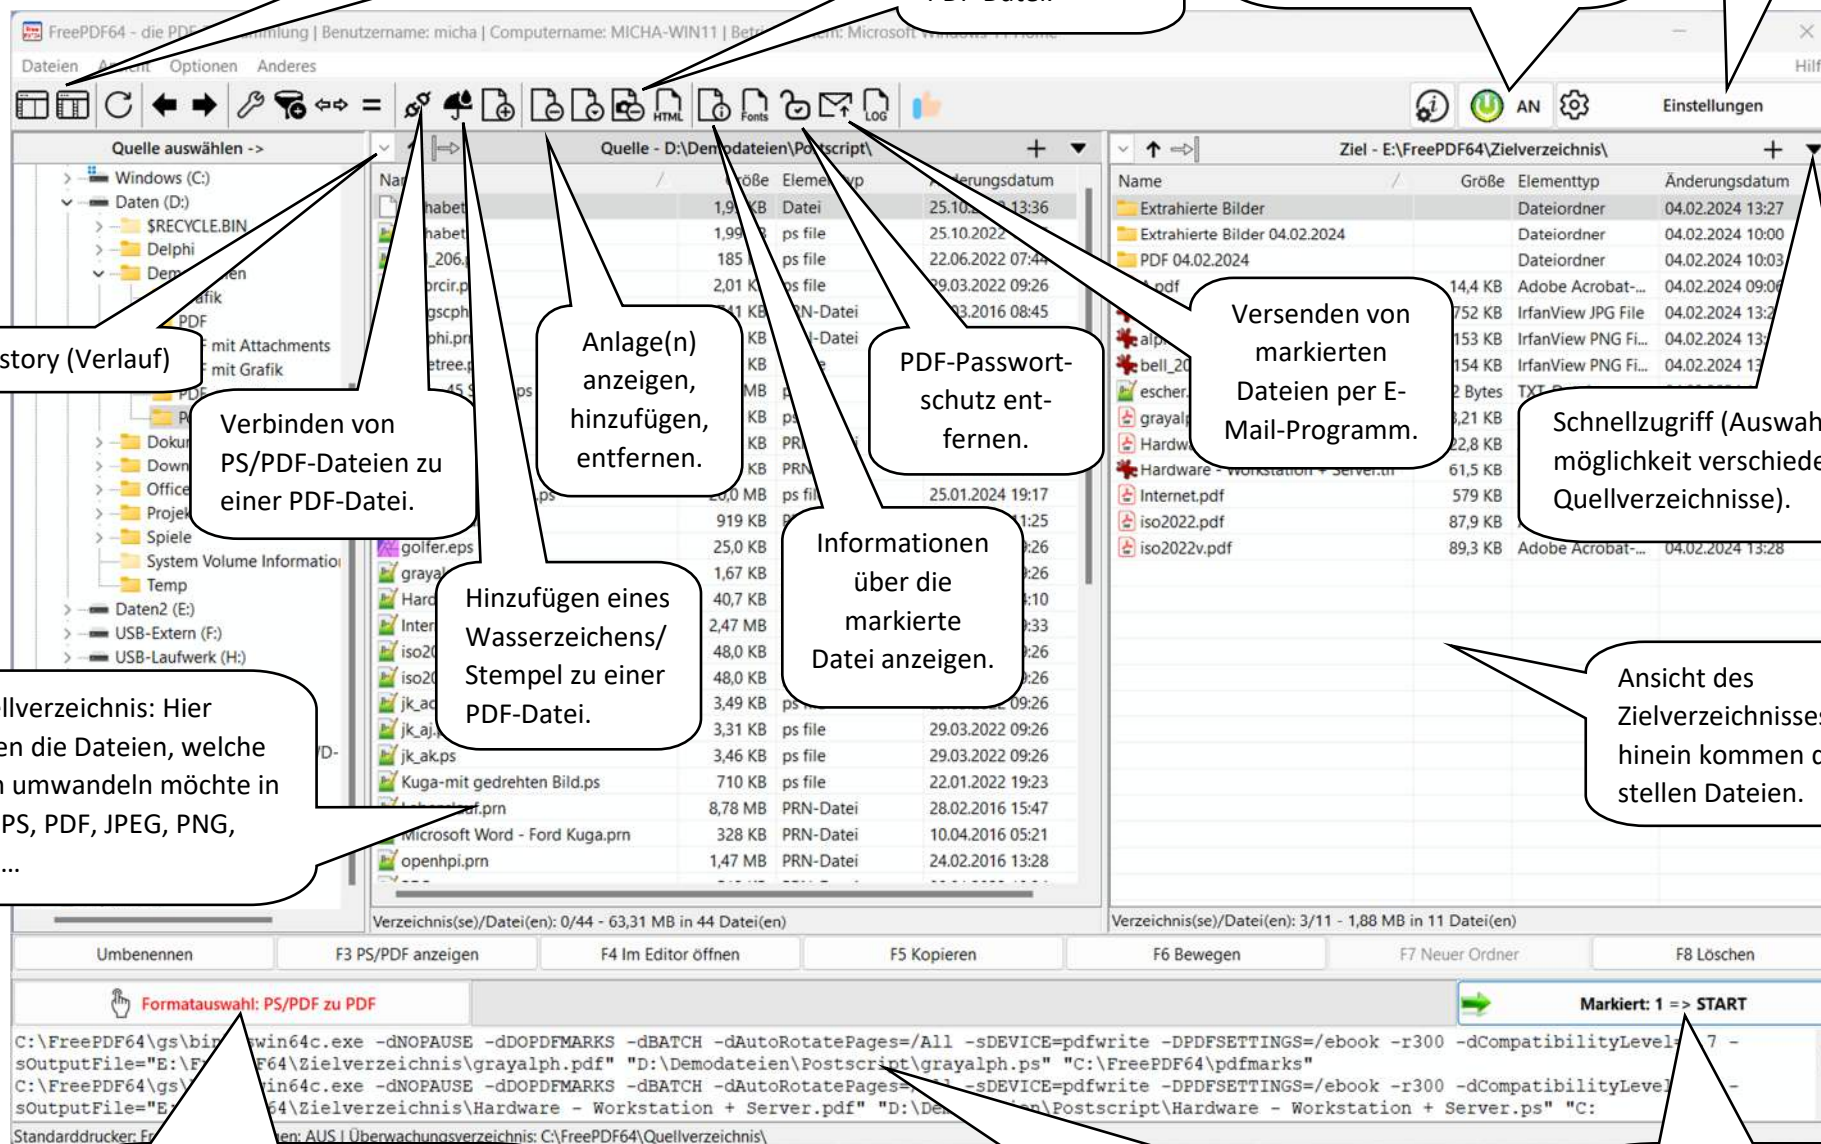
PDF-Datei.

FreePDF64 - die PDF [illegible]mlung | Benutzername: micha | Computername: MICHA-WIN11 | Betr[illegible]em: Microsoft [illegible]

Dateien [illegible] Optionen Anderes

Hilf

AN

Einstellungen

Quelle auswählen ->

Quelle - D:\Demodateien\Postscript\

Ziel - E:\FreePDF64\Zielverzeichnis\

Windows (C:)
Daten (D:)
$RECYCLE.BIN
Delphi
Dem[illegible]en
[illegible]afik
PDF
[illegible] mit Attachments
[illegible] mit Grafik
PDF
Doku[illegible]
Down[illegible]
Office
Projek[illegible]
Spiele
System Volume Informatio
Temp
Daten2 (E:)
USB-Extern (F:)
USB-Laufwerk (H:)

| Name | Größe | Elementtyp | Änderungsdatum |
|---|---|---|---|
| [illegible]habet | 1,9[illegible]KB | Datei | 25.10.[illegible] 13:36 |
| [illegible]habet | 1,99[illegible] | ps file | 25.10.2022 |
| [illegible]_206.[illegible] | 185 | ps file | 22.06.2022 07:4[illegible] |
| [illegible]rcir.p | 2,01 K | ps file | 29.03.2022 09:26 |
| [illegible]gsch | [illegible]41 KB | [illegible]RN-Datei | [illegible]3.2016 08:45 |
| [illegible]phi.pr | KB | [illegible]-Datei | |
| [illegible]etree.p | KB | | |
| | 20,0 MB | ps fil | 25.01.2024 19:17 |
| | 919 KB | | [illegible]1:25 |
| golfer.eps | 25,0 KB | | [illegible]:26 |
| grayal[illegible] | 1,67 KB | | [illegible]:26 |
| Hard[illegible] | 40,7 KB | | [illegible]:10 |
| Inter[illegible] | 2,47 MB | | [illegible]:33 |
| iso20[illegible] | 48,0 KB | | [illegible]:26 |
| iso20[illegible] | 48,0 KB | | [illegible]:26 |
| jk_ac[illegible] | 3,49 KB | ps | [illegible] 09:26 |
| jk_aj.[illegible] | 3,31 KB | ps file | 29.03.2022 09:26 |
| jk_ak.ps | 3,46 KB | ps file | 29.03.2022 09:26 |
| Kuga-mit gedrehten Bild.ps | 710 KB | ps file | 22.01.2022 19:23 |
| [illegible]f.prn | 8,78 MB | PRN-Datei | 28.02.2016 15:47 |
| Microsoft Word - Ford Kuga.prn | 328 KB | PRN-Datei | 10.04.2016 05:21 |
| openhpi.prn | 1,47 MB | PRN-Datei | 24.02.2016 13:28 |

| Name | Größe | Elementtyp | Änderungsdatum |
|---|---|---|---|
| Extrahierte Bilder | | Dateiordner | 04.02.2024 13:27 |
| Extrahierte Bilder 04.02.2024 | | Dateiordner | 04.02.2024 10:00 |
| PDF 04.02.2024 | | Dateiordner | 04.02.2024 10:03 |
| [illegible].pdf | 14,4 KB | Adobe Acrobat-... | 04.02.2024 09:0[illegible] |
| alp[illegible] | 752 KB | IrfanView JPG File | 04.02.2024 13:2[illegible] |
| | 153 KB | IrfanView PNG Fi... | 04.02.2024 13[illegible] |
| bell_20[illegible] | 154 KB | IrfanView PNG Fi... | 04.02.2024 13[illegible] |
| escher.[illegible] | 2 Bytes | TXT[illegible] | |
| grayal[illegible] | 3,21 KB | | |
| Hardw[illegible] | 22,8 KB | | |
| Hardware - Workstation + Server.tif | 61,5 KB | | |
| Internet.pdf | 579 KB | | |
| iso2022.pdf | 87,9 KB | | |
| iso2022v.pdf | 89,3 KB | Adobe Acrobat-... | 04.02.2024 13:28 |

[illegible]story (Verlauf)

Verbinden von PS/PDF-Dateien zu einer PDF-Datei.

Anlage(n) anzeigen, hinzufügen, entfernen.

PDF-Passwortschutz entfernen.

Versenden von markierten Dateien per E-Mail-Programm.

Schnellzugriff (Auswah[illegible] möglichkeit verschiede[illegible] Quellverzeichnisse).

Informationen über die markierte Datei anzeigen.

Hinzufügen eines Wasserzeichens/ Stempel zu einer PDF-Datei.

Ansicht des Zielverzeichnisse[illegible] hinein kommen d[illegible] stellen Dateien.

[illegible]llverzeichnis: Hier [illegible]en die Dateien, welche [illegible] umwandeln möchte in PS, PDF, JPEG, PNG, ...

Verzeichnis(se)/Datei(en): 0/44 - 63,31 MB in 44 Datei(en)

Verzeichnis(se)/Datei(en): 3/11 - 1,88 MB in 11 Datei(en)

Umbenennen | F3 PS/PDF anzeigen | F4 Im Editor öffnen | F5 Kopieren | F6 Bewegen | F7 Neuer Ordner | F8 Löschen

Formatauswahl: PS/PDF zu PDF

Markiert: 1 => START

C:\FreePDF64\gs\bi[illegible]win64c.exe -dNOPAUSE -dDOPDFMARKS -dBATCH -dAutoRotatePages=/All -sDEVICE=pdfwrite -DPDFSETTINGS=/ebook -r300 -dCompatibilityLevel=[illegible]7 -sOutputFile="E:\F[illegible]F64\Zielverzeichnis\grayalph.pdf" "D:\Demodateien\Postscript\grayalph.ps" "C:\FreePDF64\pdfmarks"
C:\FreePDF64\gs\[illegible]in64c.exe -dNOPAUSE -dDOPDFMARKS -dBATCH -dAutoRotatePages=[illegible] -sDEVICE=pdfwrite -DPDFSETTINGS=/ebook -r300 -dCompatibilityLevel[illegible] -sOutputFile="E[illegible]4\Zielverzeichnis\Hardware - Workstation + Server.pdf" "D:\De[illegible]n\Postscript\Hardware - Workstation + Server.ps" "C:

Standarddrucker: F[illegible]en: AUS | Überwachungsverzeichnis: C:\FreePDF64\Quellverzeichnis\